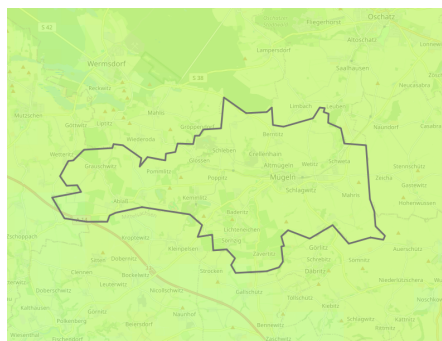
Oschatz
S 42
Wermsdorf
S 38
Mügeln
Limbach
Altmügeln
Schleben
Poppitz
Kemmlitz
Glossen
Bertitz
Sornzig
Naundorf
Zschöllau
Lampersdorf
Saalhausen
Collm
Mahlis
Lonnewitz
Gröppendorf
Nebitzschen
Ablaß
Schweta
Schlagwitz
Mahris
Görlitz
Zaschwitz
Zävertitz
Hohenwussen
Grauschwitz
Kroptewitz
Kleinpelsen
Lichteneichen
Ostrau
Auerschütz
Dürrweitzschen
Hof
Leisnig
Dahlen